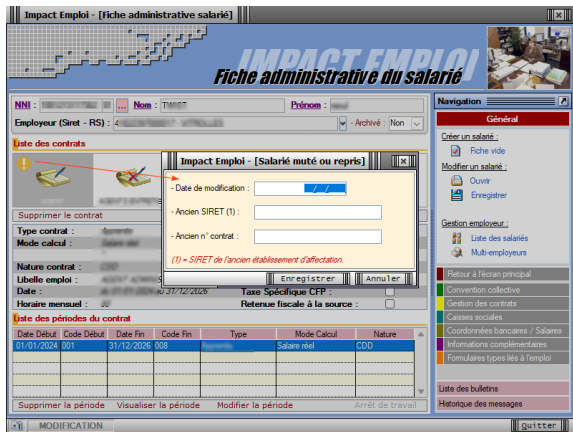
Impact Emploi - [Fiche administrative salarié]

IMPACT EMPLOI
Fiche administrative du salarié

NNI : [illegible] ... Nom : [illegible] Prénom : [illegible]
Employeur (Siret - RS) : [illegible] - Archivé : Non

Liste des contrats

Supprimer le contrat

Type contrat :
Mode calcul :
Nature contrat :
Libellé emploi :
Date :
Horaire mensuel :
Taxe Spécifique CFP :
Retenue fiscale à la source :

Liste des périodes du contrat

| Date Début | Code Début | Date Fin | Code Fin | Type | Mode Calcul | Nature |
|---|---|---|---|---|---|---|
| 01/01/2024 | 001 | 31/12/2026 | 008 | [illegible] | Salaire réel | CDD |

Supprimer la période Visualiser la période Modifier la période Arrêt de travail

Impact Emploi - [Salarié muté ou repris]
- Date de modification : __/__/____
- Ancien SIRET (1) :
- Ancien n° contrat :
(1) = SIRET de l'ancien établissement d'affectation.
Enregistrer Annuler

Navigation
Général
Créer un salarié :
Fiche vide
Modifier un salarié :
Ouvrir
Enregistrer
Gestion employeur :
Liste des salariés
Multi-employeurs
Retour à l'écran principal
Convention collective
Gestion des contrats
Caisses sociales
Coordonnées bancaires / Salaires
Informations complémentaires
Formulaires types liés à l'emploi
Liste des bulletins
Historique des messages

MODIFICATION
Quitter